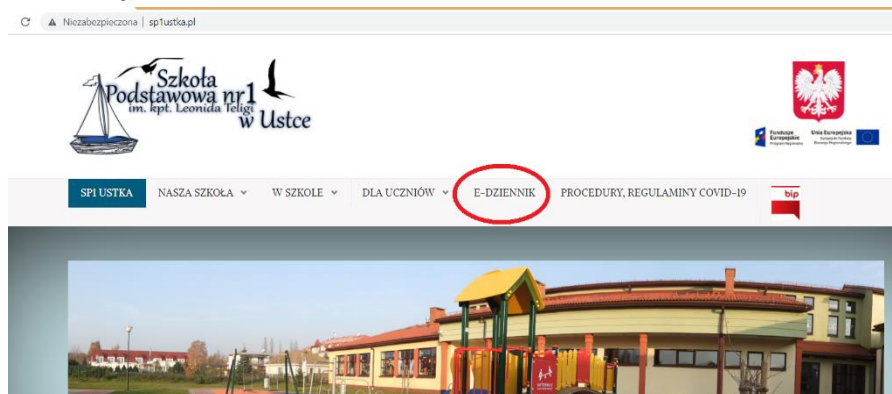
Niezabezpieczona | sp1ustka.pl

Szkoła Podstawowa nr1 im. kpt. Leonida Teligi w Ustce

Fundusze Europejskie Program Regionalny

Unia Europejska Europejski Fundusz Rozwoju Regionalnego

SP1 USTKA
NASZA SZKOŁA
W SZKOLE
DLA UCZNIÓW
E-DZIENNIK
PROCEDURY, REGULAMINY COVID-19
bip